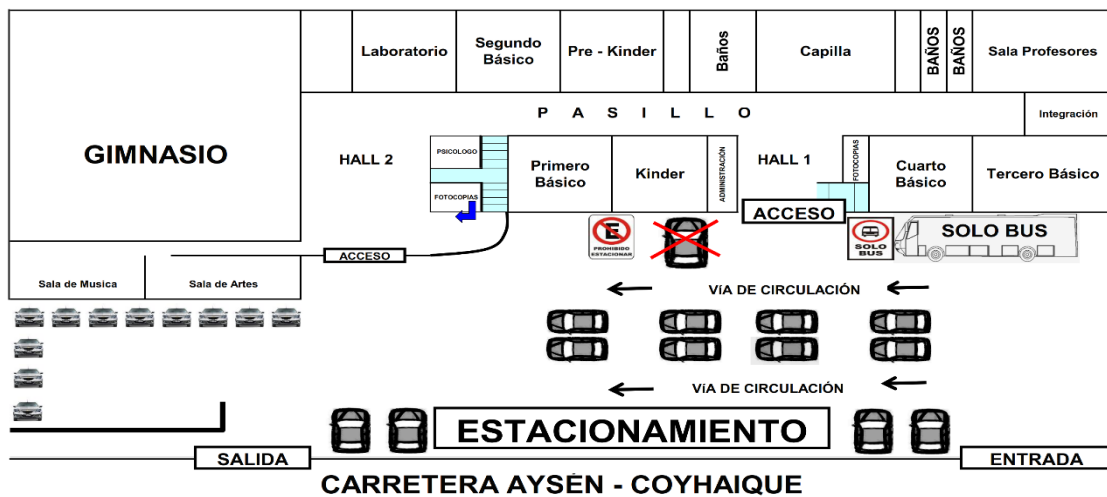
Laboratorio
Segundo Básico
Pre - Kinder
Baños
Capilla
BAÑOS
BAÑOS
Sala Profesores

GIMNASIO

P A S I L L O
Integración

HALL 2
PSICOLOGO
FOTOCOPIAS
Primero Básico
Kinder
ADMINISTRACIÓN
HALL 1
FOTOCOPIAS
Cuarto Básico
Tercero Básico

ACCESO
E
PROHIBIDO ESTACIONAR
SOLO BUS
SOLO BUS

Sala de Musica
Sala de Artes
ACCESO

VíA DE CIRCULACIÓN

VíA DE CIRCULACIÓN

ESTACIONAMIENTO

SALIDA
ENTRADA

CARRETERA AYSÉN - COYHAIQUE